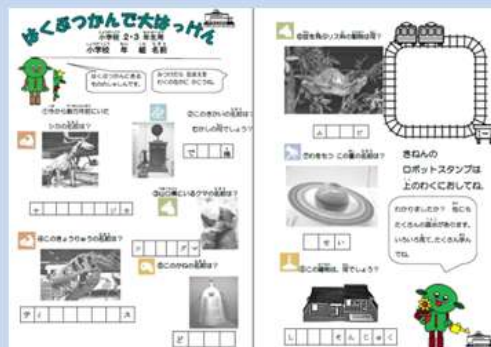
はくぶつかんで大はっけん

小学校 2・3 年生用

小学校 年 組 名前

はくぶつかんにある ものをさがしましょう。

みつけたら 名前をわくの中に かこう。

①　シカの名前は？

②このきかいの名前は？ むかし何をしたでしょう？

③　にいるクマの名前は？

④このきょうりゅうの名前は？

⑤このかねの名前は？

⑥　の名前は？

⑦このわくせいの名前は？

⑧この建物は、何でしょう？

ル

せい

しんかん

ティ

ど

きねんの ロボットスタンプは 上のわくにおしてね。

わかりましたか？ 他にもたくさんの展示があります。いろいろ見て、たくさんあそんでね。